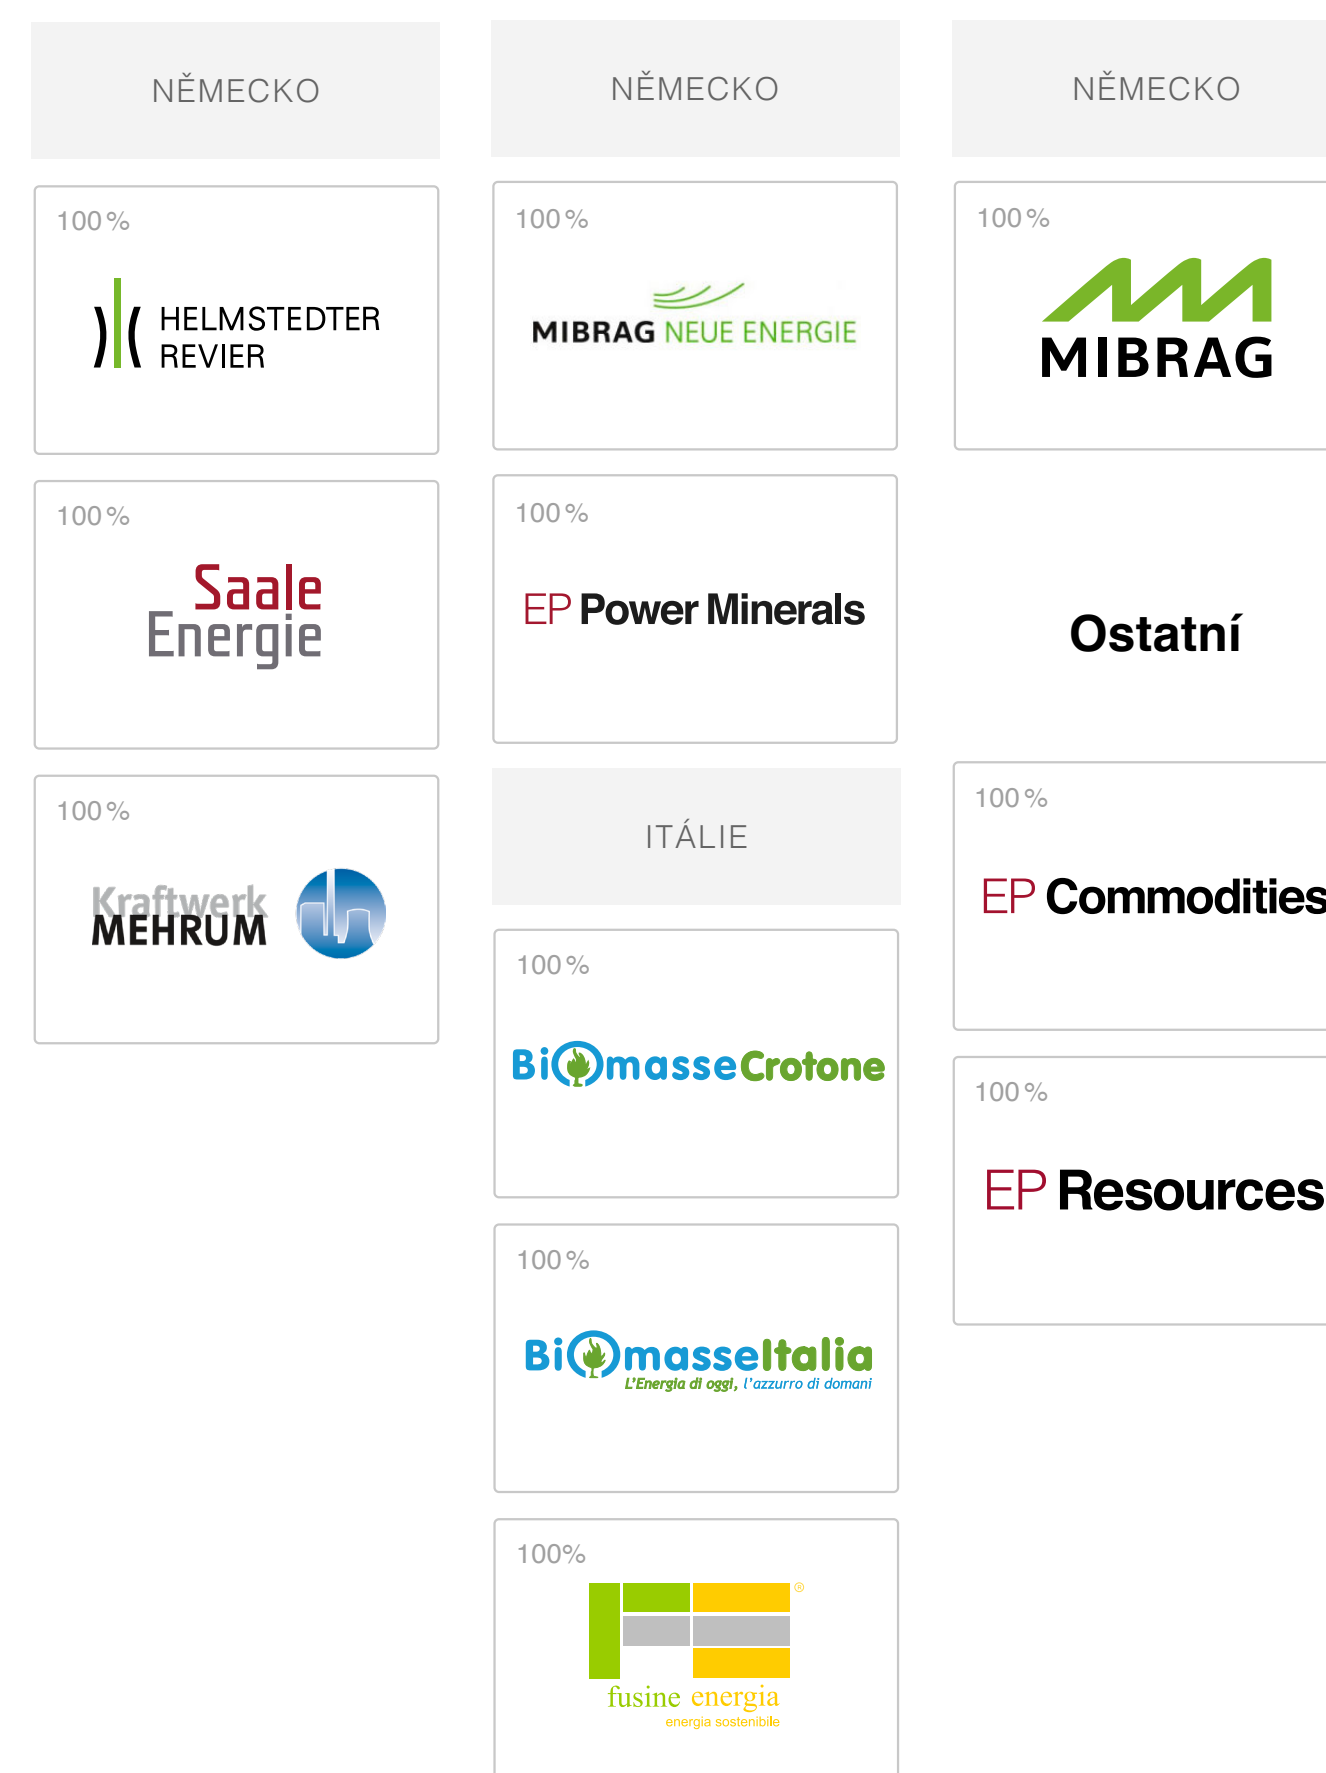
NĚMECKO

100 %

HELMSTEDTER REVIER

100 %

Saale Energie

100 %

Kraftwerk MEHRUM

NĚMECKO

100 %

MIBRAG NEUE ENERGIE

100 %

EP Power Minerals

ITÁLIE

100 %

BiomasseCrotone

100 %

BiomasseItalia
L'Energia di oggi, l'azzurro di domani

100%

fusine energia
energia sostenibile

NĚMECKO

100 %

MIBRAG

Ostatní

100 %

EP Commodities

100 %

EP Resources